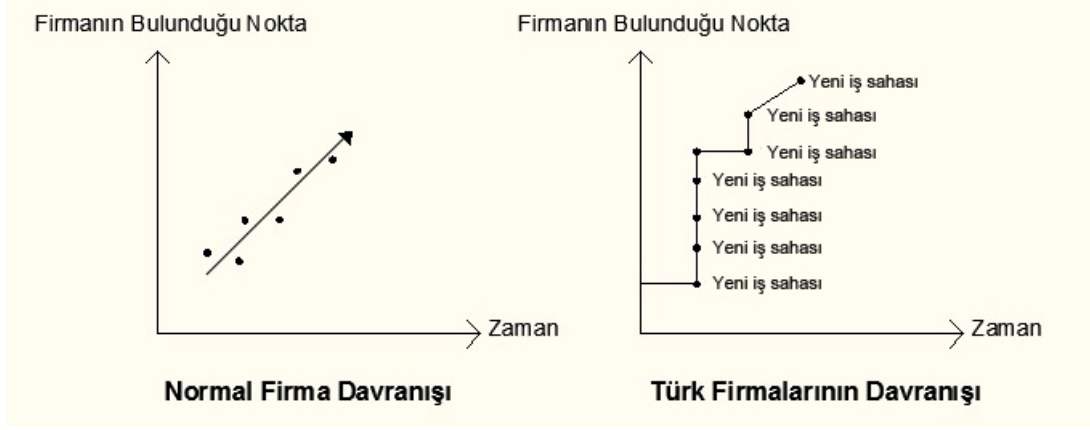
Firmanın Bulunduğu Nokta

Zaman

Normal Firma Davranışı

Firmanın Bulunduğu Nokta

Yeni iş sahası
Yeni iş sahası
Yeni iş sahası
Yeni iş sahası
Yeni iş sahası
Yeni iş sahası
Yeni iş sahası

Zaman

Türk Firmalarının Davranışı